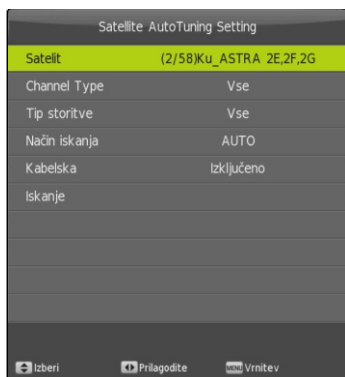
Satellite AutoTuning Setting

| | |
|---|---|
| Satelit | (2/58)Ku_ASTRA 2E,2F,2G |
| Channel Type | Vse |
| Tip storitve | Vse |
| Način iskanja | AUTO |
| Kabelska | Izključeno |
| Iskanje | |

Izberi Prilagodite MENU Vrnitev